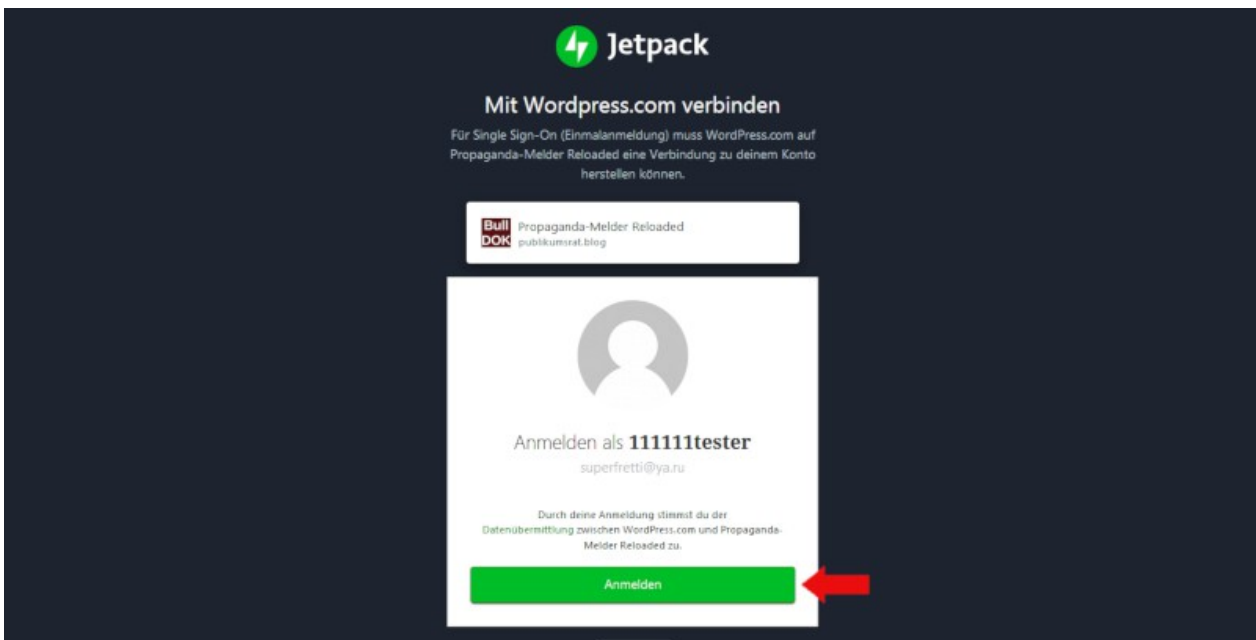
Jetpack

Mit Wordpress.com verbinden

Für Single Sign-On (Einmalanmeldung) muss WordPress.com auf Propaganda-Melder Reloaded eine Verbindung zu deinem Konto herstellen können.

Bull DOK

Propaganda-Melder Reloaded
publikumsrat.blog

Anmelden als 111111tester
superfretti@ya.ru

Durch deine Anmeldung stimmst du der Datenübermittlung zwischen WordPress.com und Propaganda-Melder Reloaded zu.

Anmelden